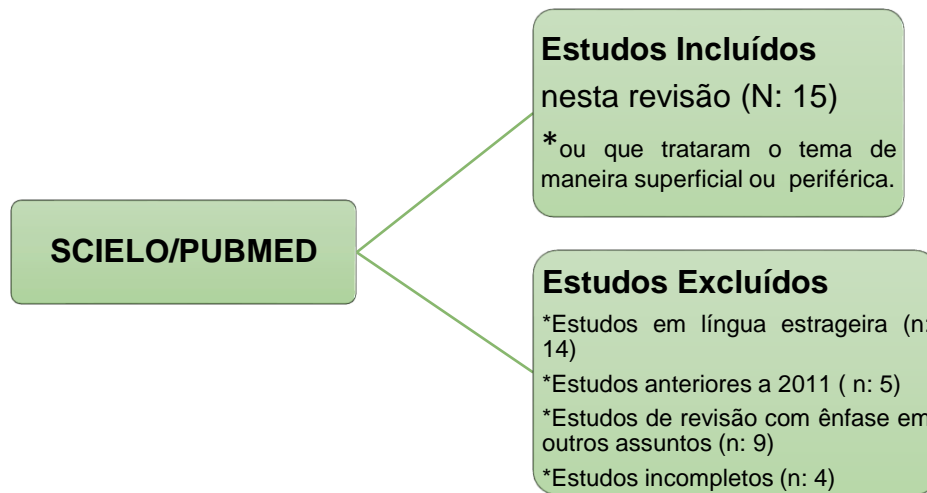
SCIELO/PUBMED

Estudos Incluídos
nesta revisão (N: 15)
*ou que trataram o tema de maneira superficial ou periférica.

Estudos Excluídos
*Estudos em língua estrageira (n: 14)
*Estudos anteriores a 2011 ( n: 5)
*Estudos de revisão com ênfase em outros assuntos (n: 9)
*Estudos incompletos (n: 4)